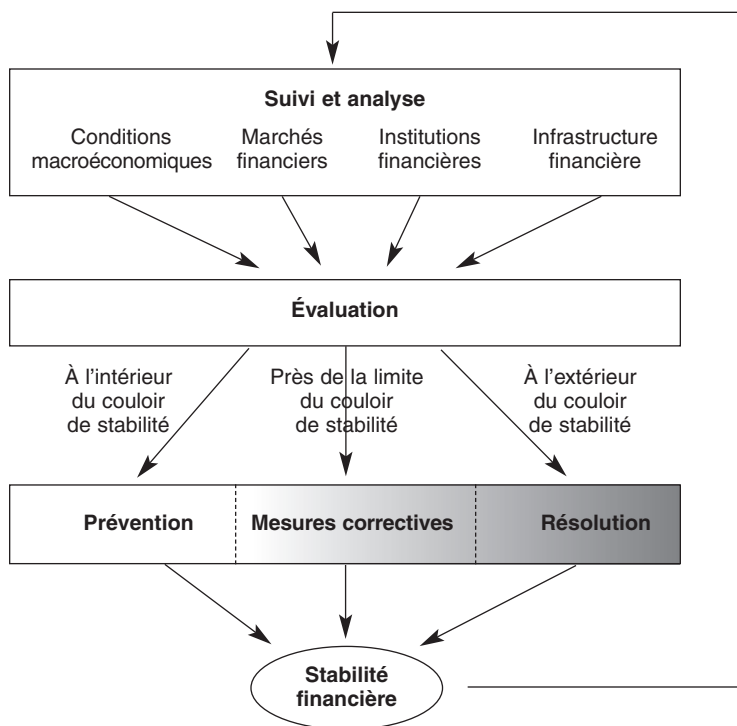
Suivi et analyse

Conditions macroéconomiques

Marchés financiers

Institutions financières

Infrastructure financière

Évaluation

À l'intérieur du couloir de stabilité

Près de la limite du couloir de stabilité

À l'extérieur du couloir de stabilité

Prévention

Mesures correctives

Résolution

Stabilité financière